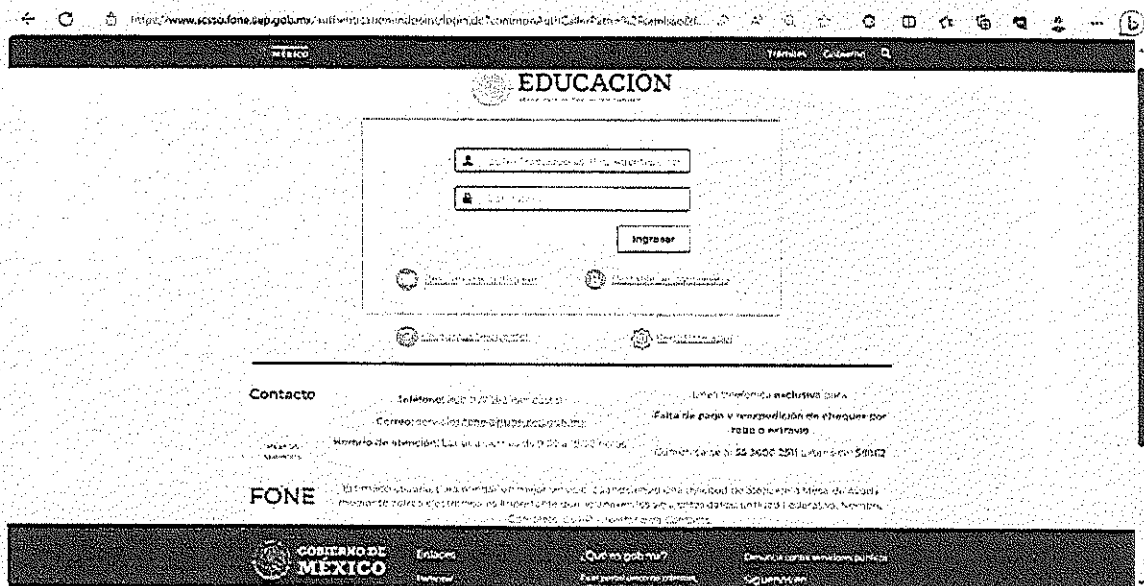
https://www.scsso.fone.sep.gob.mx/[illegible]

MÉXICO

Trámites Gobierno

EDUCACIÓN

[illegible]

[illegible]

Ingresar

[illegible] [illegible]

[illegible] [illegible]

Contacto

Teléfono: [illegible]

Correo: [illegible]

Horario de atención: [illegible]

Línea telefónica exclusiva para:

Falta de pago y reexpedición de cheques por robo o extravío

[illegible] 55 3600 2511 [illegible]

FONE

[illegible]

GOBIERNO DE MÉXICO

Enlaces

¿Qué es gob.mx?

Denuncia contra servidores públicos

Síguenos en